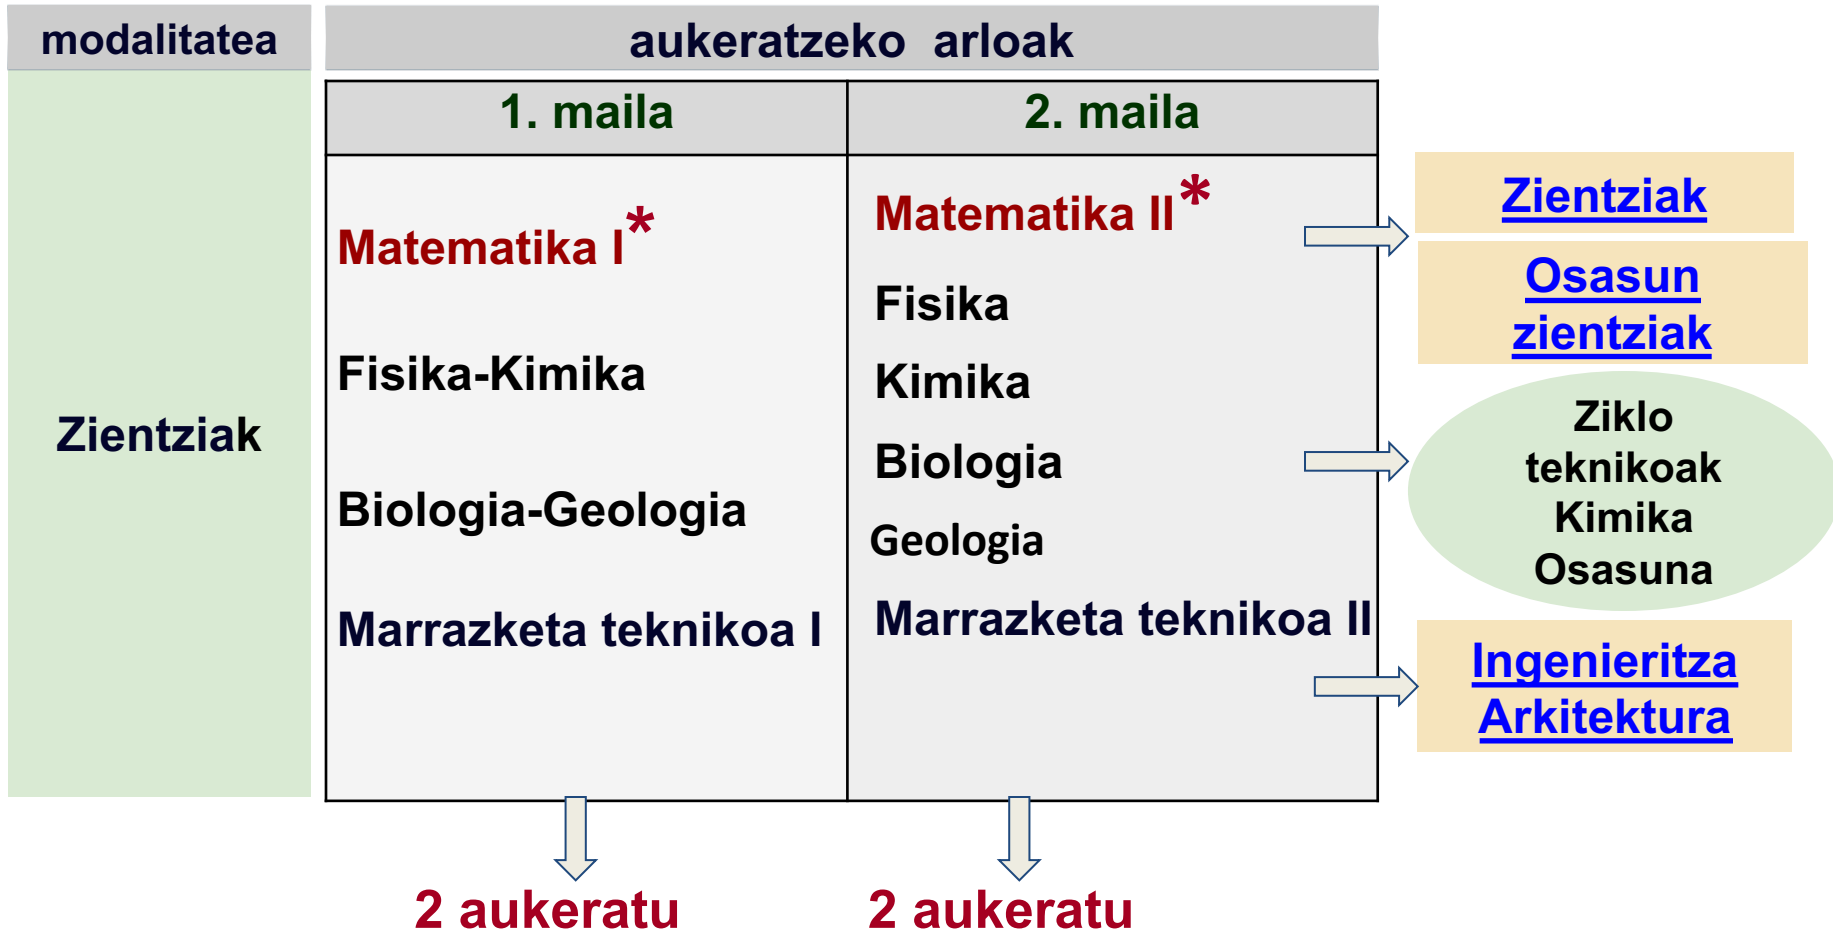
| modalitatea | aukeratzeko arloak | |
|---|---|---|
| | 1. maila | 2. maila |
| Zientziak | Matematika I* <br> Fisika-Kimika <br> Biologia-Geologia <br> Marrazketa teknikoa I | Matematika II* <br> Fisika <br> Kimika <br> Biologia <br> Geologia <br> Marrazketa teknikoa II |

Zientziak

Osasun zientziak

Ziklo teknikoak Kimika Osasuna

Ingenieritza Arkitektura

2 aukeratu

2 aukeratu